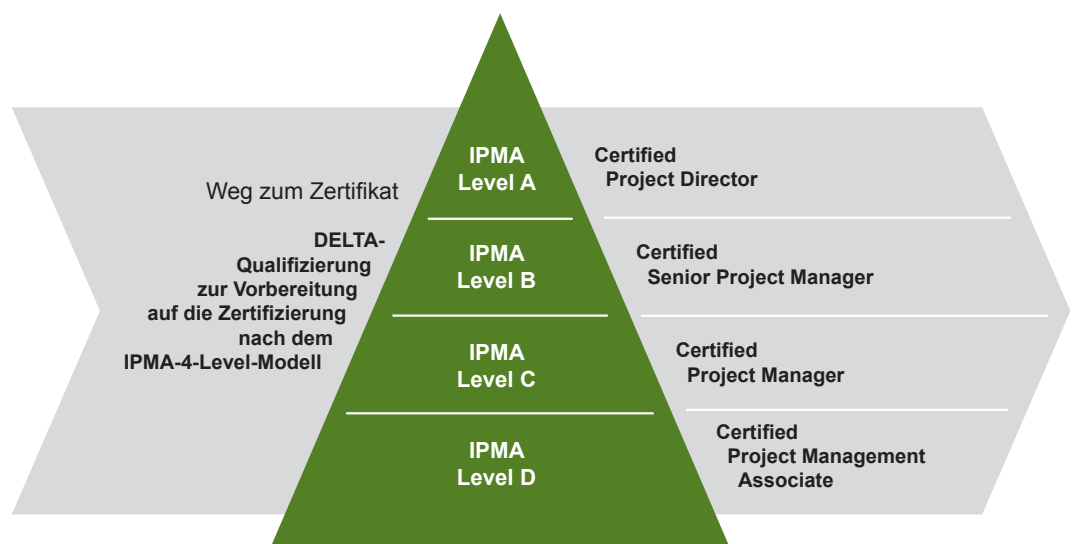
Weg zum Zertifikat

DELTA-Qualifizierung zur Vorbereitung auf die Zertifizierung nach dem IPMA-4-Level-Modell

IPMA Level A

Certified Project Director

IPMA Level B

Certified Senior Project Manager

IPMA Level C

Certified Project Manager

IPMA Level D

Certified Project Management Associate